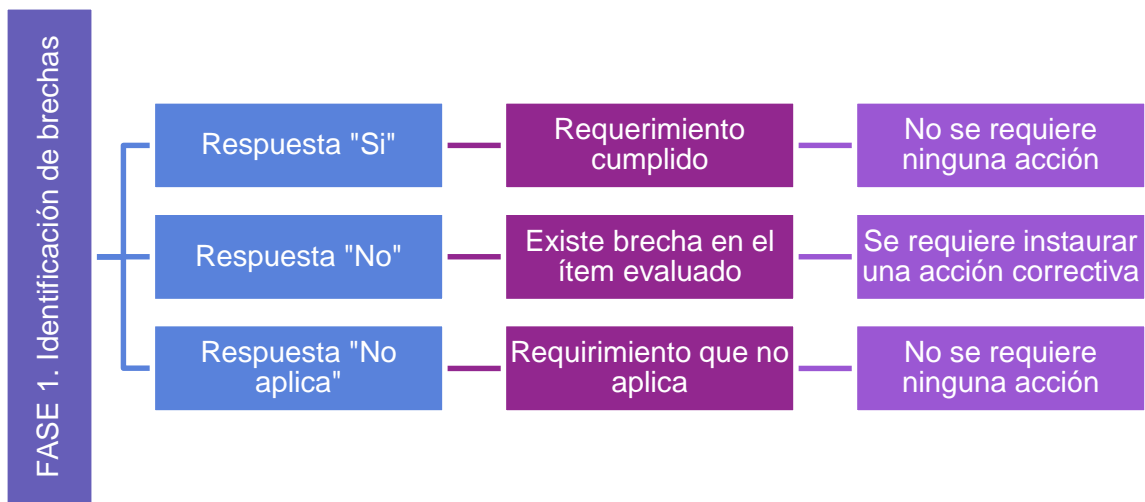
FASE 1. Identificación de brechas

Respuesta "Si"

Requerimiento cumplido

No se requiere ninguna acción

Respuesta "No"

Existe brecha en el ítem evaluado

Se requiere instaurar una acción correctiva

Respuesta "No aplica"

Requirimiento que no aplica

No se requiere ninguna acción